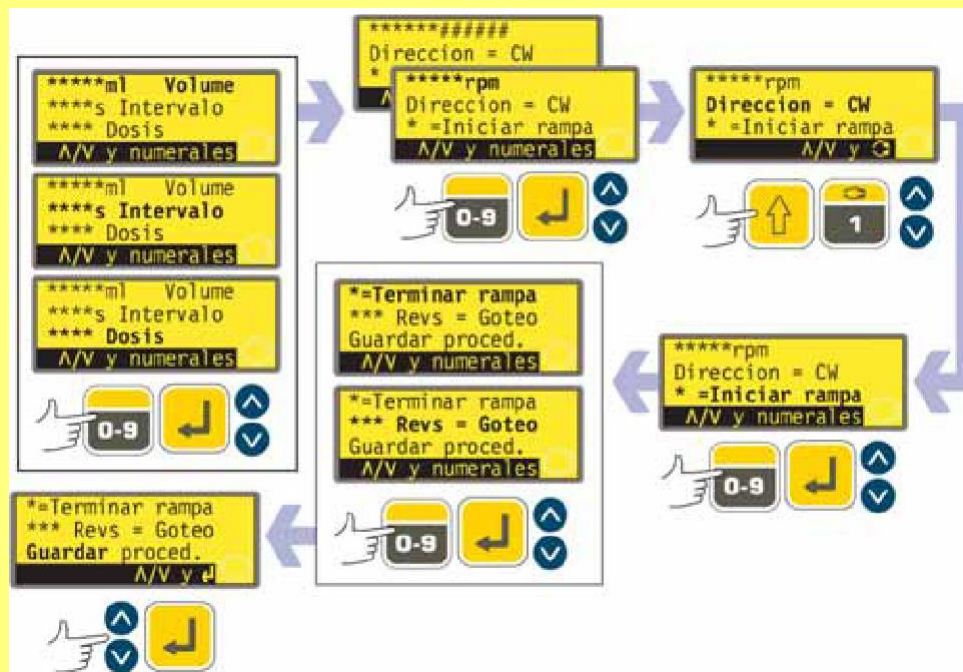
*****ml Volume
****s Intervalo
**** Dosis
Λ/V y numerales

*****ml Volume
****s Intervalo
**** Dosis
Λ/V y numerales

*****ml Volume
****s Intervalo
**** Dosis
Λ/V y numerales

0-9

******######
Direccion = CW
*

*****rpm
Direccion = CW
* =Iniciar rampa
Λ/V y numerales

0-9

*****rpm
Direccion = CW
* =Iniciar rampa
Λ/V y

1

*****rpm
Direccion = CW
* =Iniciar rampa
Λ/V y numerales

0-9

*=Terminar rampa
*** Revs = Goteo
Guardar proced.
Λ/V y numerales

*=Terminar rampa
*** Revs = Goteo
Guardar proced.
Λ/V y numerales

0-9

*=Terminar rampa
*** Revs = Goteo
Guardar proced.
Λ/V y